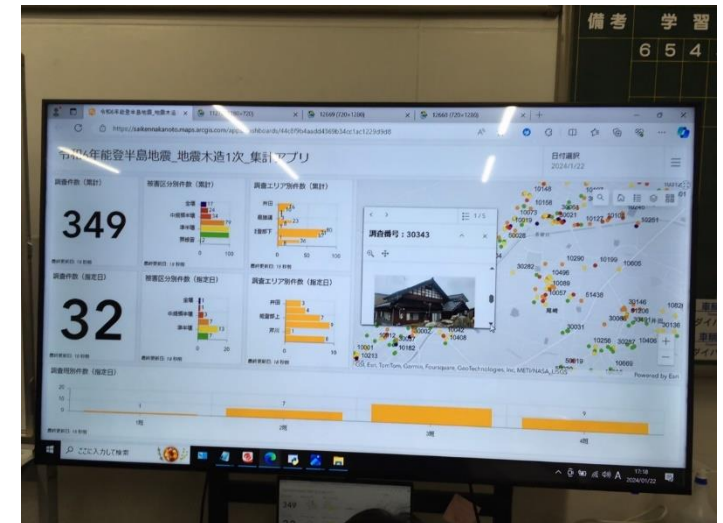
備考 学 習
6 5 4

令和6年能登半島地震_地震木造1次_集計アプリ

日付選択
2024/1/22

調査件数（累計）
349

被害区分別件数（累計）
全壊
中破被害
準半壊
一部損壊

調査エリア別件数（累計）
井田
能坂
上野町

調査件数（指定日）
32

被害区分別件数（指定日）
全壊
中破被害
準半壊

調査エリア別件数（指定日）
井田
能登町
戸川

調査番号：30343

調査件数（指定日）
7
9
1日
2日
3日
4日

ここに入力して検索

Powered by Esri

17:18
2024/01/22